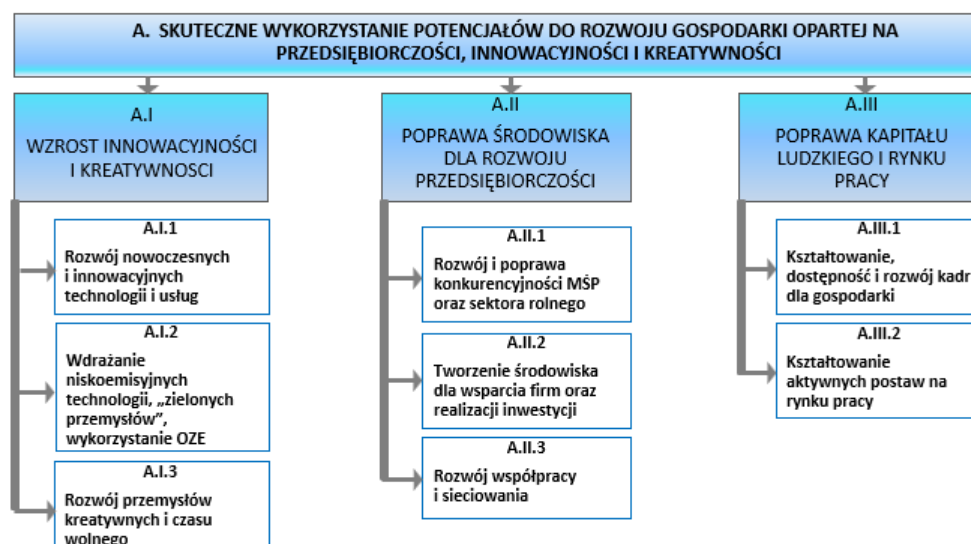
A. SKUTECZNE WYKORZYSTANIE POTENCJAŁÓW DO ROZWOJU GOSPODARKI OPARTEJ NA PRZEDSIĘBIORCZOŚCI, INNOWACYJNOŚCI I KREATYWNOŚCI

A.I
WZROST INNOWACYJNOŚCI I KREATYWNOSCI

A.I.1
Rozwój nowoczesnych i innowacyjnych technologii i usług

A.I.2
Wdrażanie niskoemisyjnych technologii, „zielonych przemysłów", wykorzystanie OZE

A.I.3
Rozwój przemysłów kreatywnych i czasu wolnego

A.II
POPRAWA ŚRODOWISKA DLA ROZWOJU PRZEDSIĘBIORCZOŚCI

A.II.1
Rozwój i poprawa konkurencyjności MŚP oraz sektora rolnego

A.II.2
Tworzenie środowiska dla wsparcia firm oraz realizacji inwestycji

A.II.3
Rozwój współpracy i sieciowania

A.III
POPRAWA KAPITAŁU LUDZKIEGO I RYNKU PRACY

A.III.1
Kształtowanie, dostępność i rozwój kadr dla gospodarki

A.III.2
Kształtowanie aktywnych postaw na rynku pracy